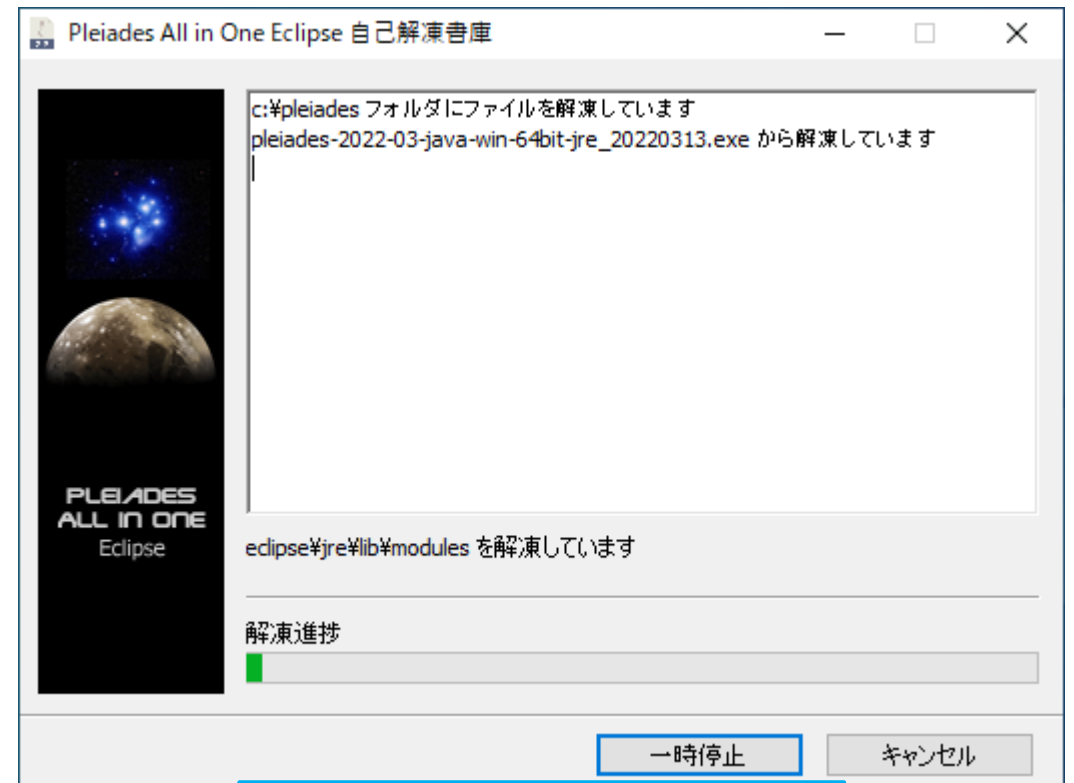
Pleiades All in One Eclipse 自己解凍書庫

c:¥pleiades フォルダにファイルを解凍しています
pleiades-2022-03-java-win-64bit-jre_20220313.exe から解凍しています

PLEIADES
ALL IN ONE
Eclipse

eclipse¥jre¥lib¥modules を解凍しています

解凍進捗

一時停止

キャンセル